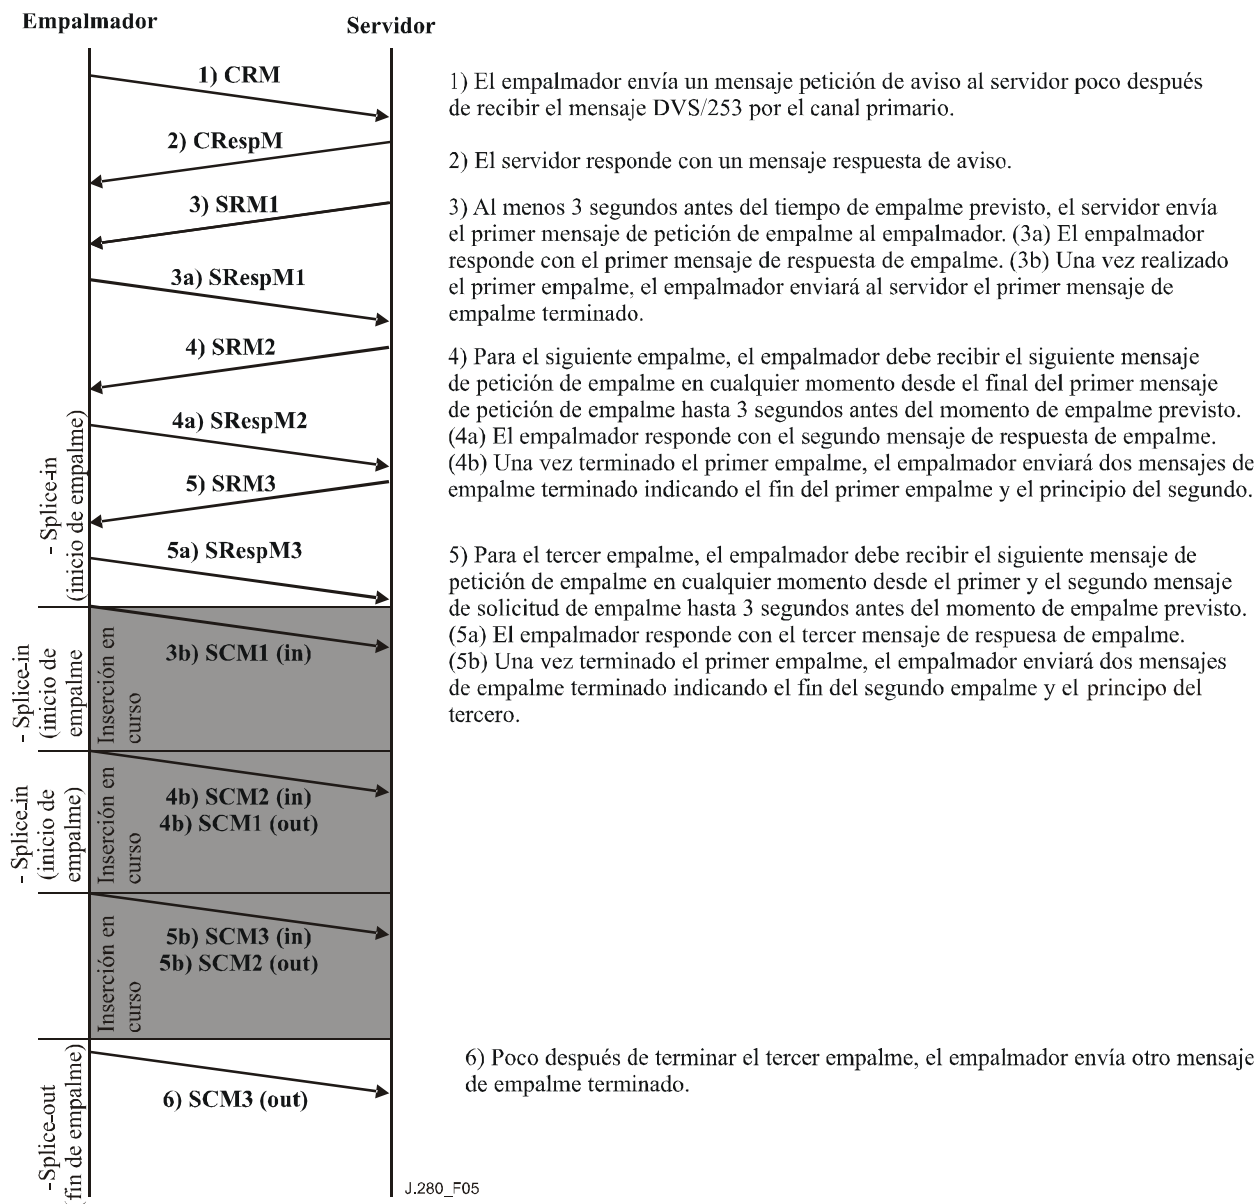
Empalmador

Servidor

1) CRM

2) CRespM

3) SRM1

3a) SRespM1

4) SRM2

4a) SRespM2

5) SRM3

5a) SRespM3

- Splice-in (inicio de empalme)

- Splice-in (inicio de empalme)

Inserción en curso

3b) SCM1 (in)

- Splice-in (inicio de empalme)

Inserción en curso

4b) SCM2 (in)
4b) SCM1 (out)

Inserción en curso

5b) SCM3 (in)
5b) SCM2 (out)

-Splice-out (fin de empalme)

6) SCM3 (out)

1) El empalmador envía un mensaje petición de aviso al servidor poco después de recibir el mensaje DVS/253 por el canal primario.

2) El servidor responde con un mensaje respuesta de aviso.

3) Al menos 3 segundos antes del tiempo de empalme previsto, el servidor envía el primer mensaje de petición de empalme al empalmador. (3a) El empalmador responde con el primer mensaje de respuesta de empalme. (3b) Una vez realizado el primer empalme, el empalmador enviará al servidor el primer mensaje de empalme terminado.

4) Para el siguiente empalme, el empalmador debe recibir el siguiente mensaje de petición de empalme en cualquier momento desde el final del primer mensaje de petición de empalme hasta 3 segundos antes del momento de empalme previsto. (4a) El empalmador responde con el segundo mensaje de respuesta de empalme. (4b) Una vez terminado el primer empalme, el empalmador enviará dos mensajes de empalme terminado indicando el fin del primer empalme y el principio del segundo.

5) Para el tercer empalme, el empalmador debe recibir el siguiente mensaje de petición de empalme en cualquier momento desde el primer y el segundo mensaje de solicitud de empalme hasta 3 segundos antes del momento de empalme previsto. (5a) El empalmador responde con el tercer mensaje de respuesa de empalme. (5b) Una vez terminado el primer empalme, el empalmador enviará dos mensajes de empalme terminado indicando el fin del segundo empalme y el principo del tercero.

6) Poco después de terminar el tercer empalme, el empalmador envía otro mensaje de empalme terminado.

J.280_F05